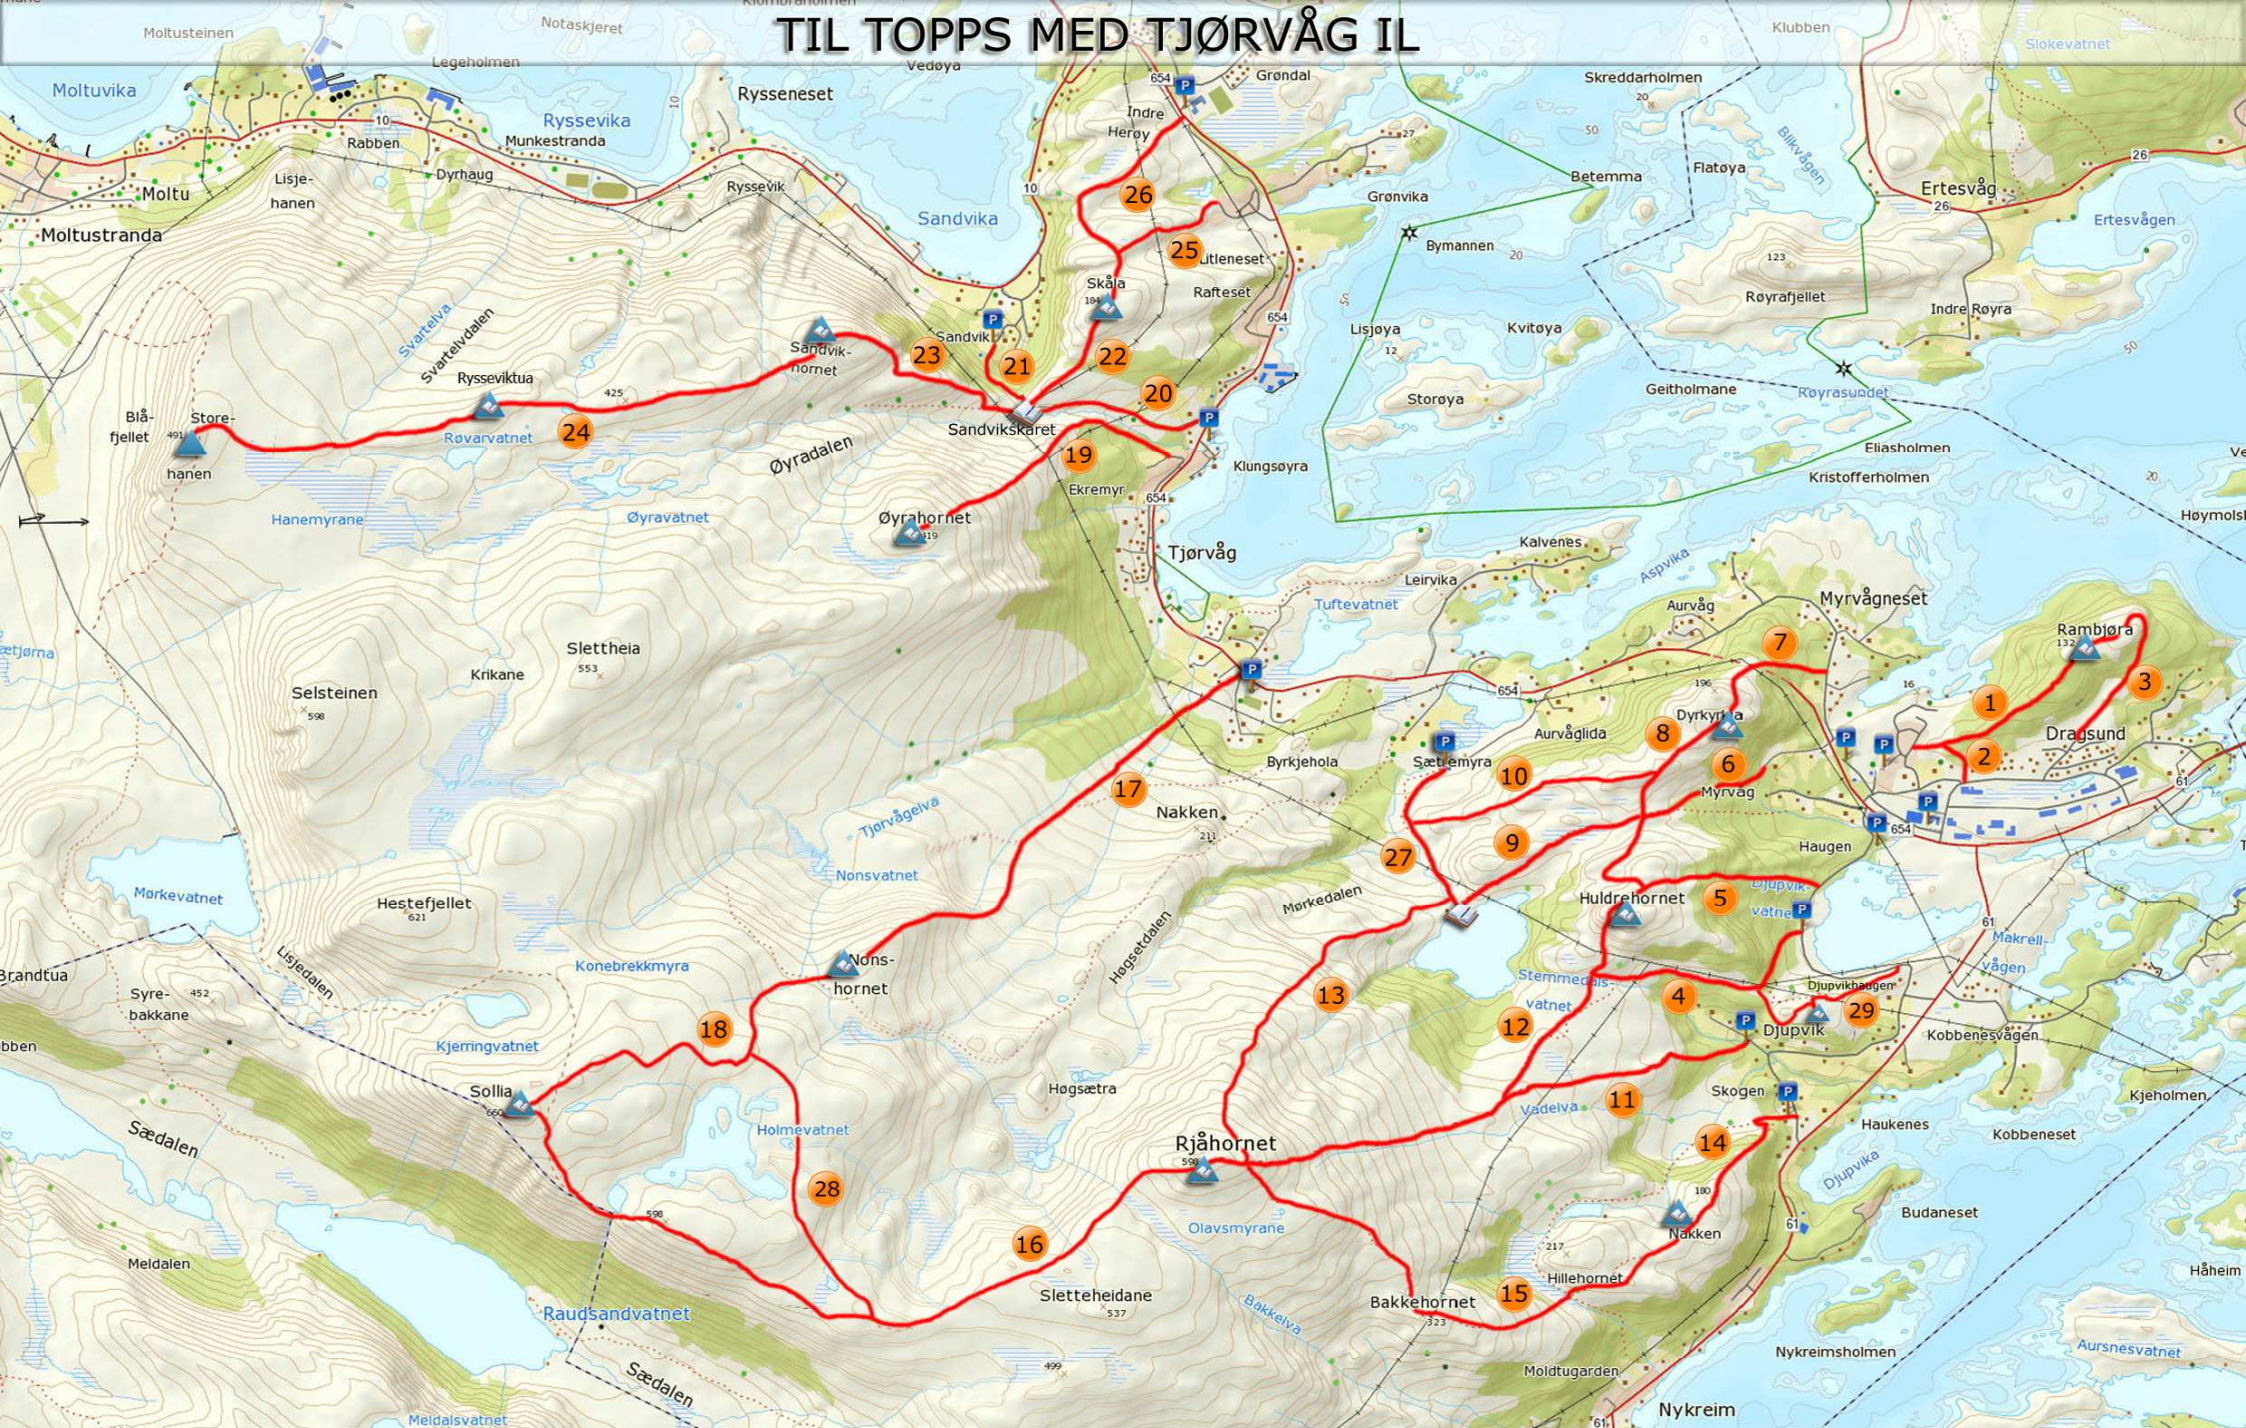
TIL TOPPS MED TJØRVÅG IL

Moltusteinen
Notaskjeret
Legeholmen
Vedøya
Klubben
Slokevatnet
Moltuvika
Rysseneset
Grøndal
Skreddarholmen
Ryssevika
Munkestranda
Rabben
Indre Herøy
Flatøya
Betemma
Moltu
Lisjehanen
Dyrhaug
Ryssevik
Grønvika
Ertesvåg
Moltustranda
Sandvika
Bymannen
Ertesvågen
Litleneset
Rafteset
Skåla
Røyrafjellet
Indre Røyra
Svartelva
Svartelvdalen
Sandvik
Lisjøya
Kvitøya
Sandvikhornet
Ryssevikstua
Blåfjellet
Storehanen
Røvarvatnet
Storøya
Geitholmane
Røyrasundet
Sandvikskaret
Øyradalen
Klungsøyra
Eliasholmen
Kristofferholmen
Ekremyr
Hanemyrane
Øyravatnet
Øyrahornet
Høymolsh
Tjørvåg
Kalvenes
Leirvika
Aspvika
Aurvåg
Myrvågneset
Tuftevatnet
Rambjøra
Slettheia
Krikane
Selsteinen
Dyrkyrkja
Aurvåglida
Dragsund
Byrkjehola
Sætremyra
Myrvag
Nakken
Tjørvågelva
Haugen
Nonsvatnet
Mørkevatnet
Hestefjellet
Mørkedalen
Huldrehornet
Djupvikvatnet
Makrellvågen
Høgsetdalen
Nonshornet
Brandtua
Syrebakkane
Lisjedalen
Konebrekkmyra
Stemmedalsvatnet
Djupvikhaugen
Djupvik
Kobbenesvågen
Kjerringvatnet
Sollia
Sædalen
Holmevatnet
Høgsætra
Skogen
Vadelva
Kjeholmen
Haukenes
Kobbeneset
Rjåhornet
Djupvika
Budaneset
Olavsmyrane
Nakken
Meldalen
Sletteheidane
Hillehornet
Håheim
Raudsandvatnet
Bakkelva
Bakkehornet
Nykreimsholmen
Aursnesvatnet
Moldtugarden
Sædalen
Meldalsvatnet
Nykreim
1 2 3 4 5 6 7 8 9 10 11 12 13 14 15 16 17 18 19 20 21 22 23 24 25 26 27 28 29